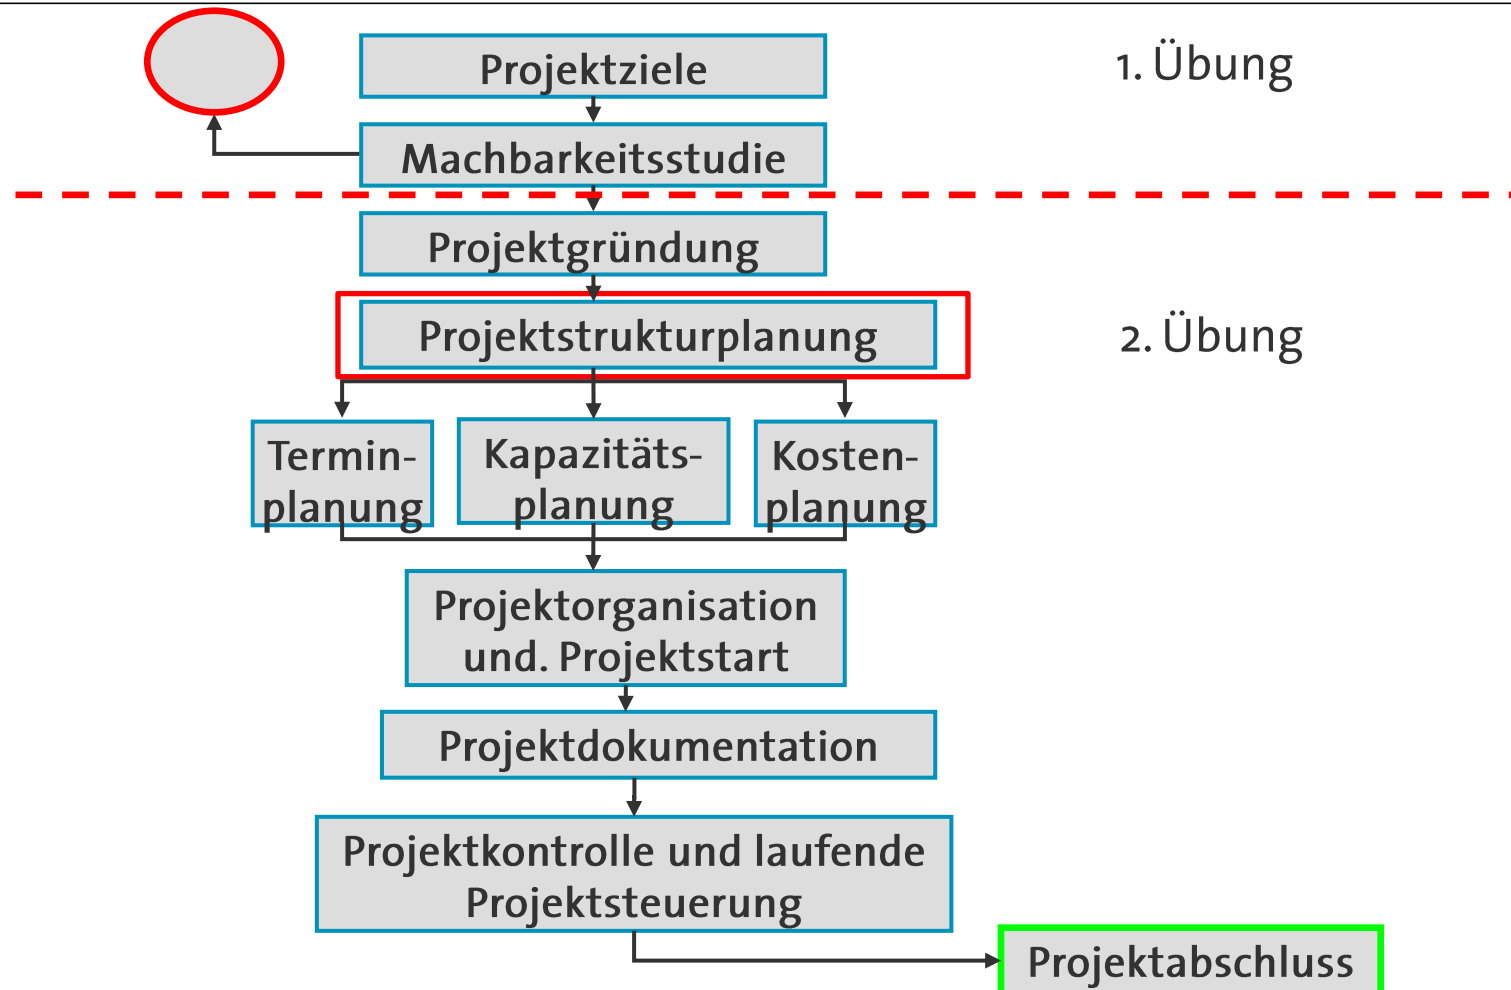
Projektziele

1. Übung

Machbarkeitsstudie

Projektgründung

Projektstrukturplanung

2. Übung

Termin-planung

Kapazitäts-planung

Kosten-planung

Projektorganisation und. Projektstart

Projektdokumentation

Projektkontrolle und laufende Projektsteuerung

Projektabschluss